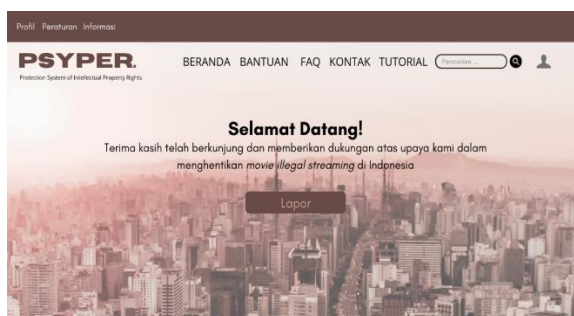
Profil Peraturan Informasi

PSYPER.
Protection System of Intellectual Property Rights

BERANDA BANTUAN FAQ KONTAK TUTORIAL Pencarian ...

Selamat Datang!

Terima kasih telah berkunjung dan memberikan dukungan atas upaya kami dalam menghentikan movie illegal streaming di Indonesia

Lapor